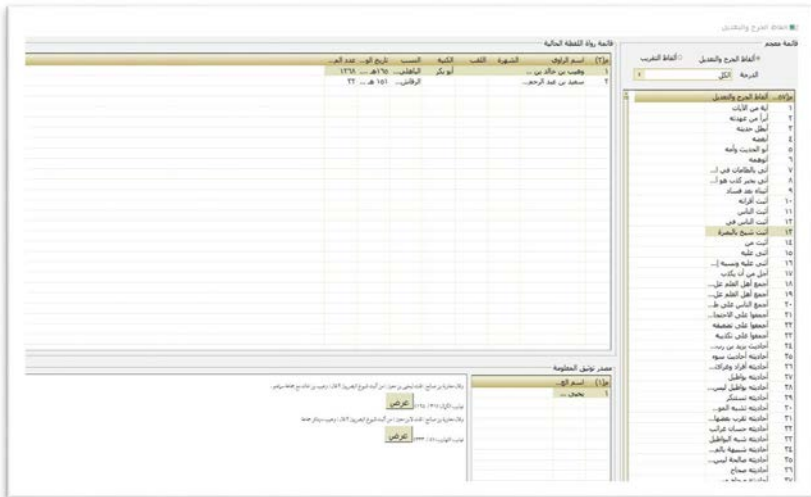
ألفاظ الجرح والتعديل

قائمة معجم

ألفاظ الجرح والتعديل ألفاظ التقريب

الدرجة الكل

| م | ألفاظ الجرح والتعديل |
|---|---|
| ١ | آية من الآيات |
| ٢ | أبرأ من عهدته |
| ٣ | أبطل حديثه |
| ٤ | أبقعه |
| ٥ | أبو الحديث وأمه |
| ٦ | أبوهمه |
| ٧ | أتى بالطامات في ا... |
| ٨ | أتى بخبر كذب هو أ... |
| ٩ | أتباه بعد فساد |
| ١٠ | أثبت أقرانه |
| ١١ | أثبت الناس |
| ١٢ | أثبت الناس في |
| ١٣ | أثبت شيخ بالبصرة |
| ١٤ | أثبت من |
| ١٥ | أثنى عليه |
| ١٦ | أثنى عليه وسبه ا... |
| ١٧ | أجل من أن يكذب |
| ١٨ | أجمع أهل العلم عل... |
| ١٩ | أجمع أهل العلم عل... |
| ٢٠ | أجمع الناس على ط... |
| ٢١ | أجمعوا على الاحتجا... |
| ٢٢ | أجمعوا على تضعيفه |
| ٢٣ | أجمعوا على تكذيبه |
| ٢٤ | أحاديث يزيد عن ربيد... |
| ٢٥ | أحاديثه أحاديث سوء |
| ٢٦ | أحاديثه أفراد وغرائ... |
| ٢٧ | أحاديثه بواطيل |
| ٢٨ | أحاديثه بواطيل ليس... |
| ٢٩ | أحاديثه تستنكر |
| ٣٠ | أحاديثه تشبه الموا... |
| ٣١ | أحاديثه تقرب بعضها |
| ٣٢ | أحاديثه حسان غرائب |
| ٣٣ | أحاديثه شبه البواطيل |
| ٣٤ | أحاديثه شبيهة بالم... |
| ٣٥ | أحاديثه صالحة ليس... |
| ٣٦ | أحاديثه صحاح |
| ٣٧ | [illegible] |

قائمة رواة اللفظة الحالية

| م | اسم الراوي | الشهرة | اللقب | الكنية | النسب | تاريخ الو... | عدد الم... |
|---|---|---|---|---|---|---|---|
| ١ | وهيب بن خالد بن ... | | | أبو بكر | الباهلي... | ١٦٥هـ... | ١٢٦٨ |
| ٢ | سعيد بن عبد الرحم... | | | | الرقاشي... | ١٥١ هـ... | ٢٢ |

مصدر توثيق المعلومة

| م | اسم الم... |
|---|---|
| ١ | يحيى ... |

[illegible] عرض

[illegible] عرض